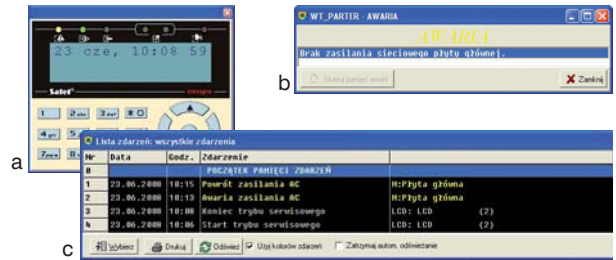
23 cze, 10:08 59

Satel

1
2 abc
3 def
4 ghi
5
7 prs
8

a

WT_PARTER - AWARIA

AWARIA

Brak zasilania sieciowego płyty głównej.

Skasuj pamięć awarii

Zamknij

b

Lista zdarzeń: wszystkie zdarzenia

| Nr | Data | Godz. | Zdarzenie | | |
|---|---|---|---|---|---|
| 0 | | | POCZĄTEK PAMIĘCI ZDARZEŃ | | |
| 1 | 23.06.2008 | 10:15 | Powrót zasilania AC | M:Płyta główna | |
| 2 | 23.06.2008 | 10:13 | Awaria zasilania AC | M:Płyta główna | |
| 3 | 23.06.2008 | 10:08 | Koniec trybu serwisowego | LCD: LCD | (2) |
| 4 | 23.06.2008 | 10:06 | Start trybu serwisowego | LCD: LCD | (2) |

c

Wybierz
Drukuj
Odśwież
Użyj kolorów zdarzeń
Zatrzymaj autom. odświeżanie